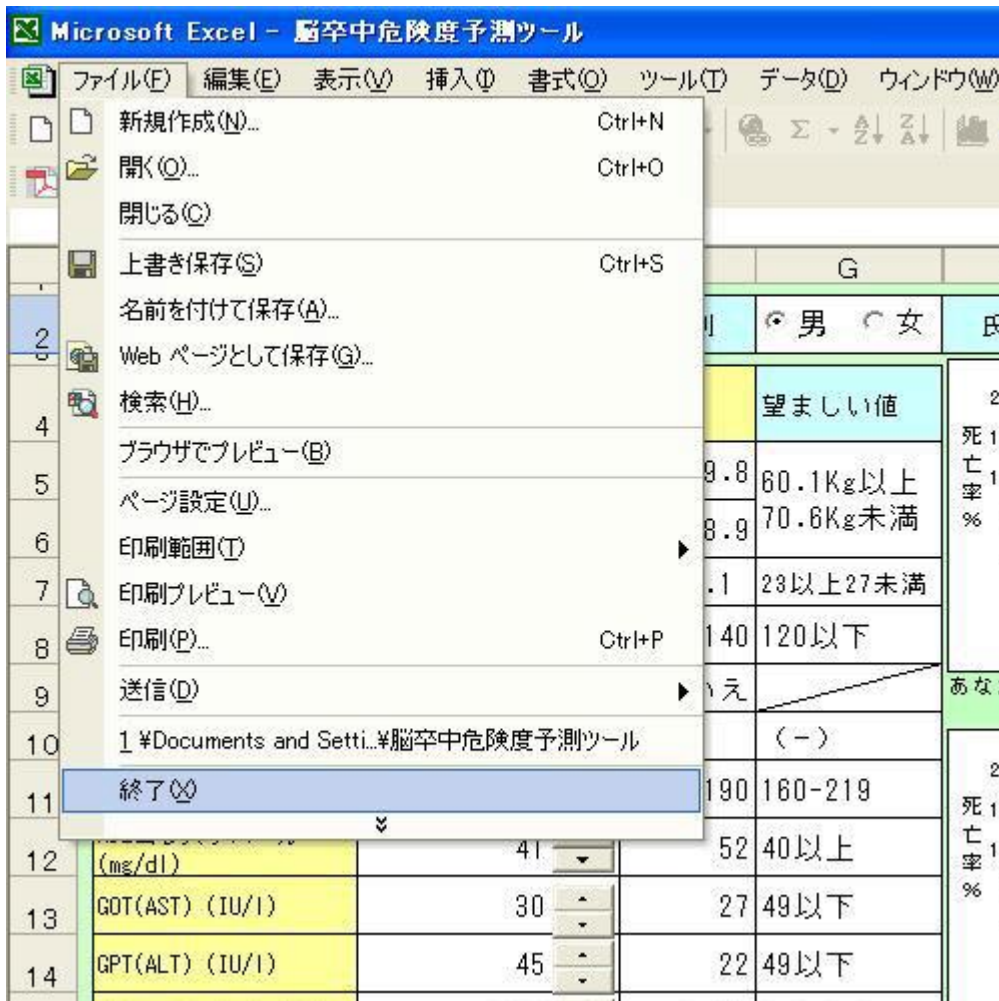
Microsoft Excel - 脳卒中危険度予測ツール

ファイル(F) 編集(E) 表示(V) 挿入(I) 書式(O) ツール(T) データ(D) ウィンドウ(W)

新規作成(N)... Ctrl+N
開く(O)... Ctrl+O
閉じる(C)
上書き保存(S) Ctrl+S
名前を付けて保存(A)...
Web ページとして保存(G)...
検索(H)...
ブラウザでプレビュー(B)
ページ設定(U)...
印刷範囲(T)
印刷プレビュー(V)
印刷(P)... Ctrl+P
送信(D)
1 ¥Documents and Setti...¥脳卒中危険度予測ツール
終了(X)

| | G | |
|---|---|---|
| 2 | 別 | ◉男 ○女 | 氏 |
| 4 | | 望ましい値 | 2 死亡率 % |
| 5 | 9.8 | 60.1Kg以上 | |
| 6 | 8.9 | 70.6Kg未満 | |
| 7 | .1 | 23以上27未満 | |
| 8 | 140 | 120以下 | |
| 9 | いえ | | あな |
| 10 | | (−) | |
| 11 | 190 | 160-219 | 2 死亡率 % |
| 12 | (mg/dl) 41 | 52 | 40以上 | |
| 13 | GOT(AST) (IU/l) 30 | 27 | 49以下 | |
| 14 | GPT(ALT) (IU/l) 45 | 22 | 49以下 | |